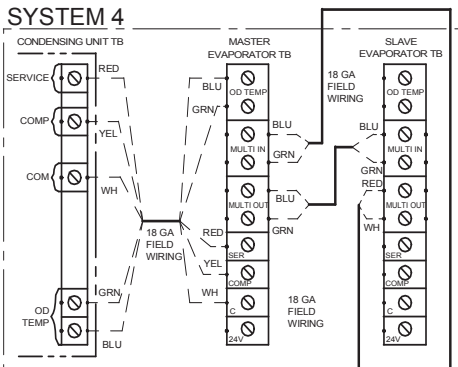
SYSTEM 4

CONDENSING UNIT TB

SERVICE
COMP
COM
OD TEMP

RED
YEL
WH
GRN
BLU

18 GA FIELD WIRING

MASTER EVAPORATOR TB

BLU
GRN
OD TEMP
BLU
MULTI IN
GRN
MULTI OUT
BLU
GRN
RED
SER
YEL
COMP
WH
C
24V

18 GA FIELD WIRING

18 GA FIELD WIRING

SLAVE EVAPORATOR TB

OD TEMP
BLU
MULTI IN
GRN
RED
MULTI OUT
WH
SER
COMP
C
24V